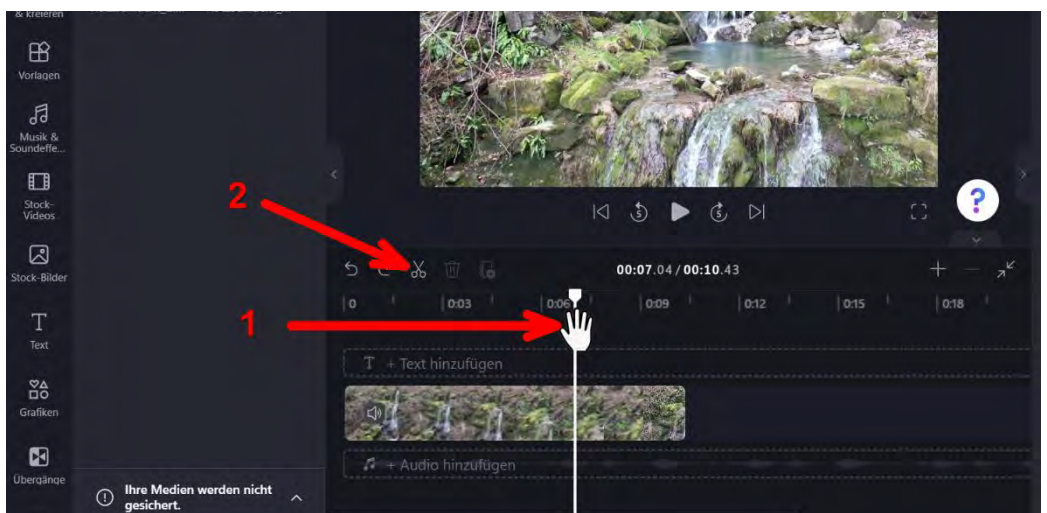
& kreieren

Vorlagen

Musik & Soundeffe...

Stock-Videos

Stock-Bilder

Text

Grafiken

Übergänge

Ihre Medien werden nicht gesichert.

2

1

00:07.04 / 00:10.43

0 0:03 0:06 0:09 0:12 0:15 0:18

+ Text hinzufügen

+ Audio hinzufügen

?